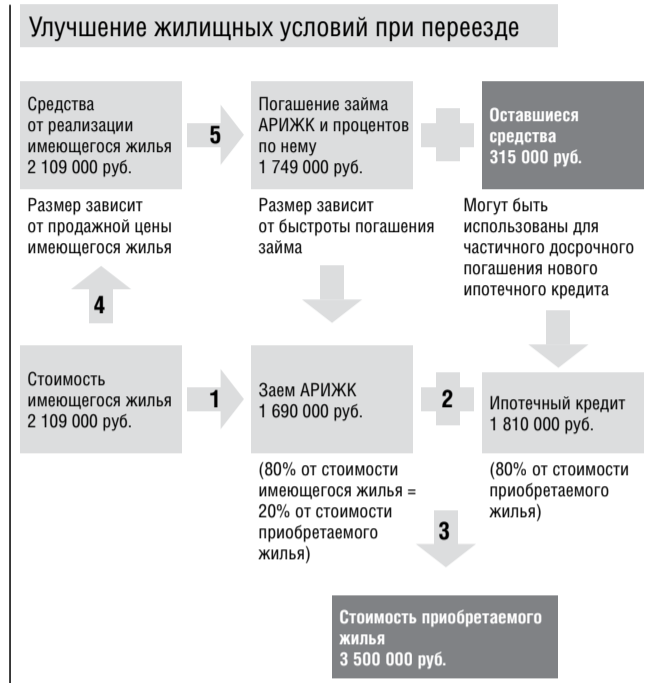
Улучшение жилищных условий при переезде

Средства от реализации имеющегося жилья 2 109 000 руб.

5

Погашение займа АРИЖК и процентов по нему 1 749 000 руб.

Оставшиеся средства 315 000 руб.

Размер зависит от продажной цены имеющегося жилья

Размер зависит от быстроты погашения займа

Могут быть использованы для частичного досрочного погашения нового ипотечного кредита

4

Стоимость имеющегося жилья 2 109 000 руб.

1

Заем АРИЖК 1 690 000 руб.

2

Ипотечный кредит 1 810 000 руб.

(80% от стоимости имеющегося жилья = 20% от стоимости приобретаемого жилья)

(80% от стоимости приобретаемого жилья)

3

Стоимость приобретаемого жилья 3 500 000 руб.